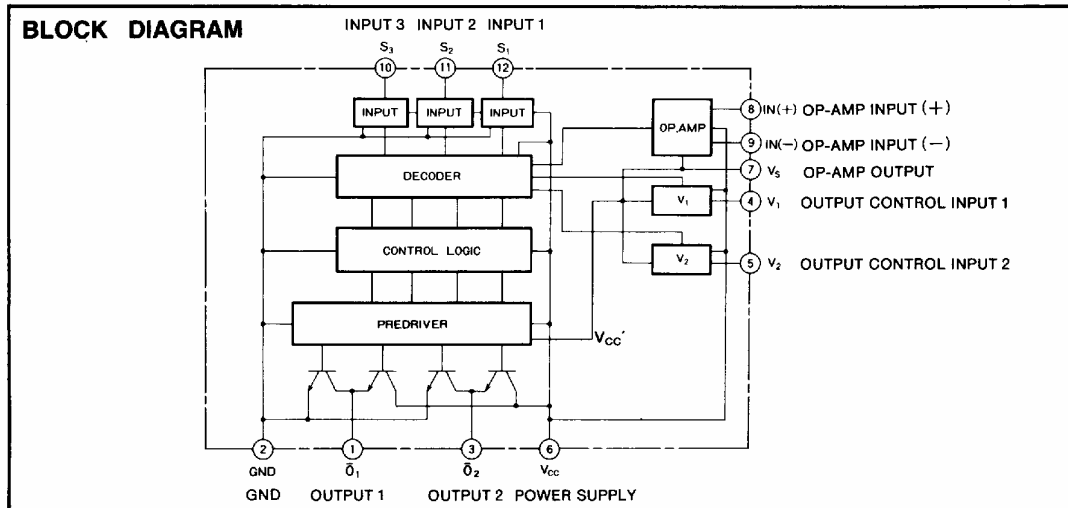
BLOCK DIAGRAM

INPUT 3 INPUT 2 INPUT 1

$S_3$ $S_2$ $S_1$

10 11 12

INPUT INPUT INPUT

OP.AMP

8 IN(+) OP-AMP INPUT (+)

9 IN(−) OP-AMP INPUT (−)

7 $V_S$ OP-AMP OUTPUT

DECODER

$V_1$

4 $V_1$ OUTPUT CONTROL INPUT 1

CONTROL LOGIC

$V_2$

5 $V_2$ OUTPUT CONTROL INPUT 2

PREDRIVER

$V_{CC}'$

2 GND GND

1 $\bar{O}_1$ OUTPUT 1

3 $\bar{O}_2$ OUTPUT 2

6 $V_{CC}$ POWER SUPPLY